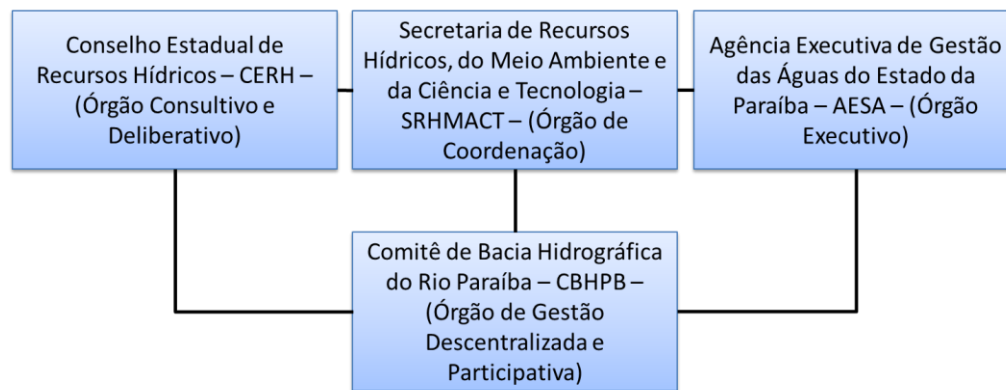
Conselho Estadual de Recursos Hídricos – CERH – (Órgão Consultivo e Deliberativo)

Secretaria de Recursos Hídricos, do Meio Ambiente e da Ciência e Tecnologia – SRHMACT – (Órgão de Coordenação)

Agência Executiva de Gestão das Águas do Estado da Paraíba – AESA – (Órgão Executivo)

Comitê de Bacia Hidrográfica do Rio Paraíba – CBHPB – (Órgão de Gestão Descentralizada e Participativa)